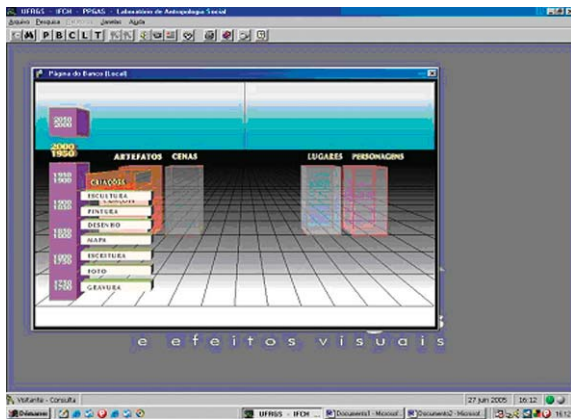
UFRGS - IFCH - PPGAS - Laboratório de Antropologia Social
Arquivo Pesquisa Janelas Ajuda
P B C L T

Página do Banco (Local)

2010
2000

2000
1950

ARTEFATOS CENAS

LUGARES PERSONAGENS

1950
1900

CRIAÇÕES

1900

ESCULTURA

PINTURA

1850

DESENHO

MAPA

1800
1750

ESCRITURA

FOTO

1750
1700

GRAVURA

e efeitos visuais

Visitante - Consulta
27 jun 2005 16:12

Iniciar UFRGS - IFCH ... Documento1 - Microsof... Documento2 - Microsof... 16:12